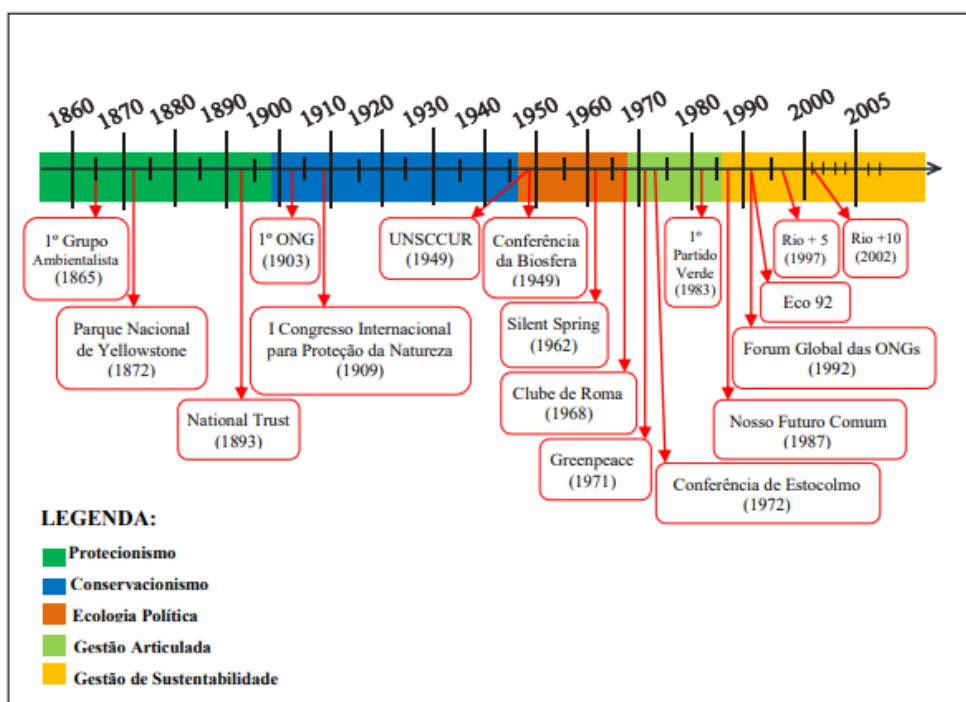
1860 1870 1880 1890 1900 1910 1920 1930 1940 1950 1960 1970 1980 1990 2000 2005

1º Grupo Ambientalista (1865)

Parque Nacional de Yellowstone (1872)

National Trust (1893)

1º ONG (1903)

I Congresso Internacional para Proteção da Natureza (1909)

UNSCCUR (1949)

Conferência da Biosfera (1949)

Silent Spring (1962)

Clube de Roma (1968)

Greenpeace (1971)

Conferência de Estocolmo (1972)

1º Partido Verde (1983)

Nosso Futuro Comum (1987)

Forum Global das ONGs (1992)

Eco 92

Rio + 5 (1997)

Rio +10 (2002)

LEGENDA:

Protecionismo

Conservacionismo

Ecologia Política

Gestão Articulada

Gestão de Sustentabilidade